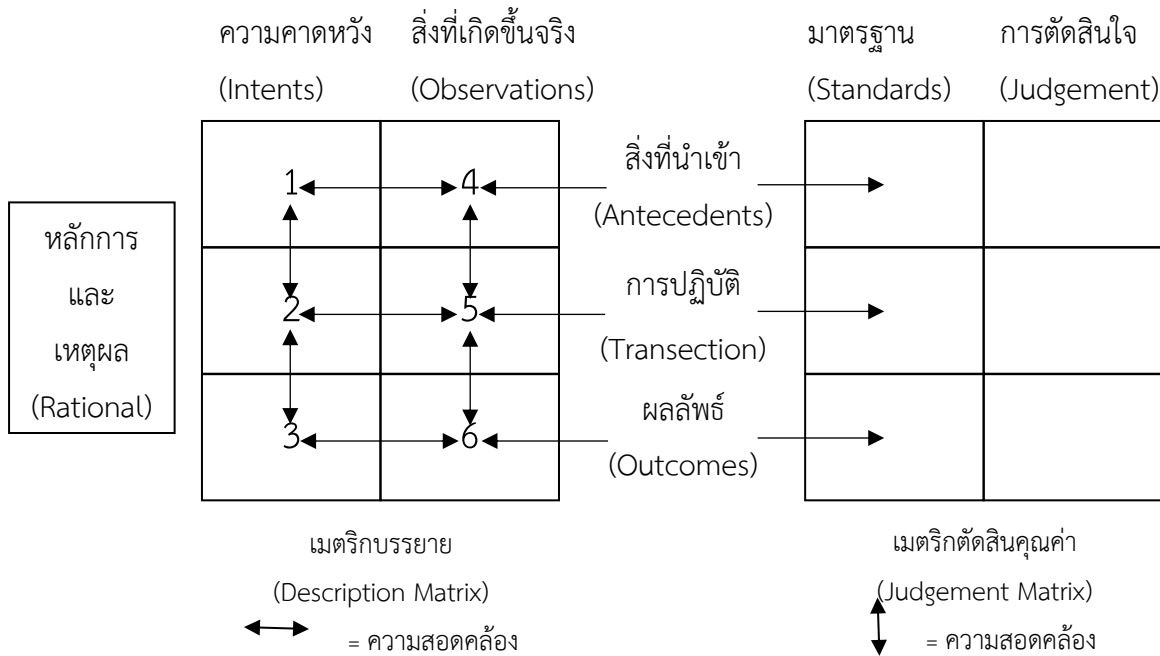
ความคาดหวัง (Intents)

สิ่งที่เกิดขึ้นจริง (Observations)

มาตรฐาน (Standards)

การตัดสินใจ (Judgement)

หลักการ และ เหตุผล (Rational)

1

4

สิ่งที่นำเข้า (Antecedents)

2

5

การปฏิบัติ (Transection)

3

6

ผลลัพธ์ (Outcomes)

เมตริกบรรยาย (Description Matrix)

เมตริกตัดสินคุณค่า (Judgement Matrix)

= ความสอดคล้อง

= ความสอดคล้อง